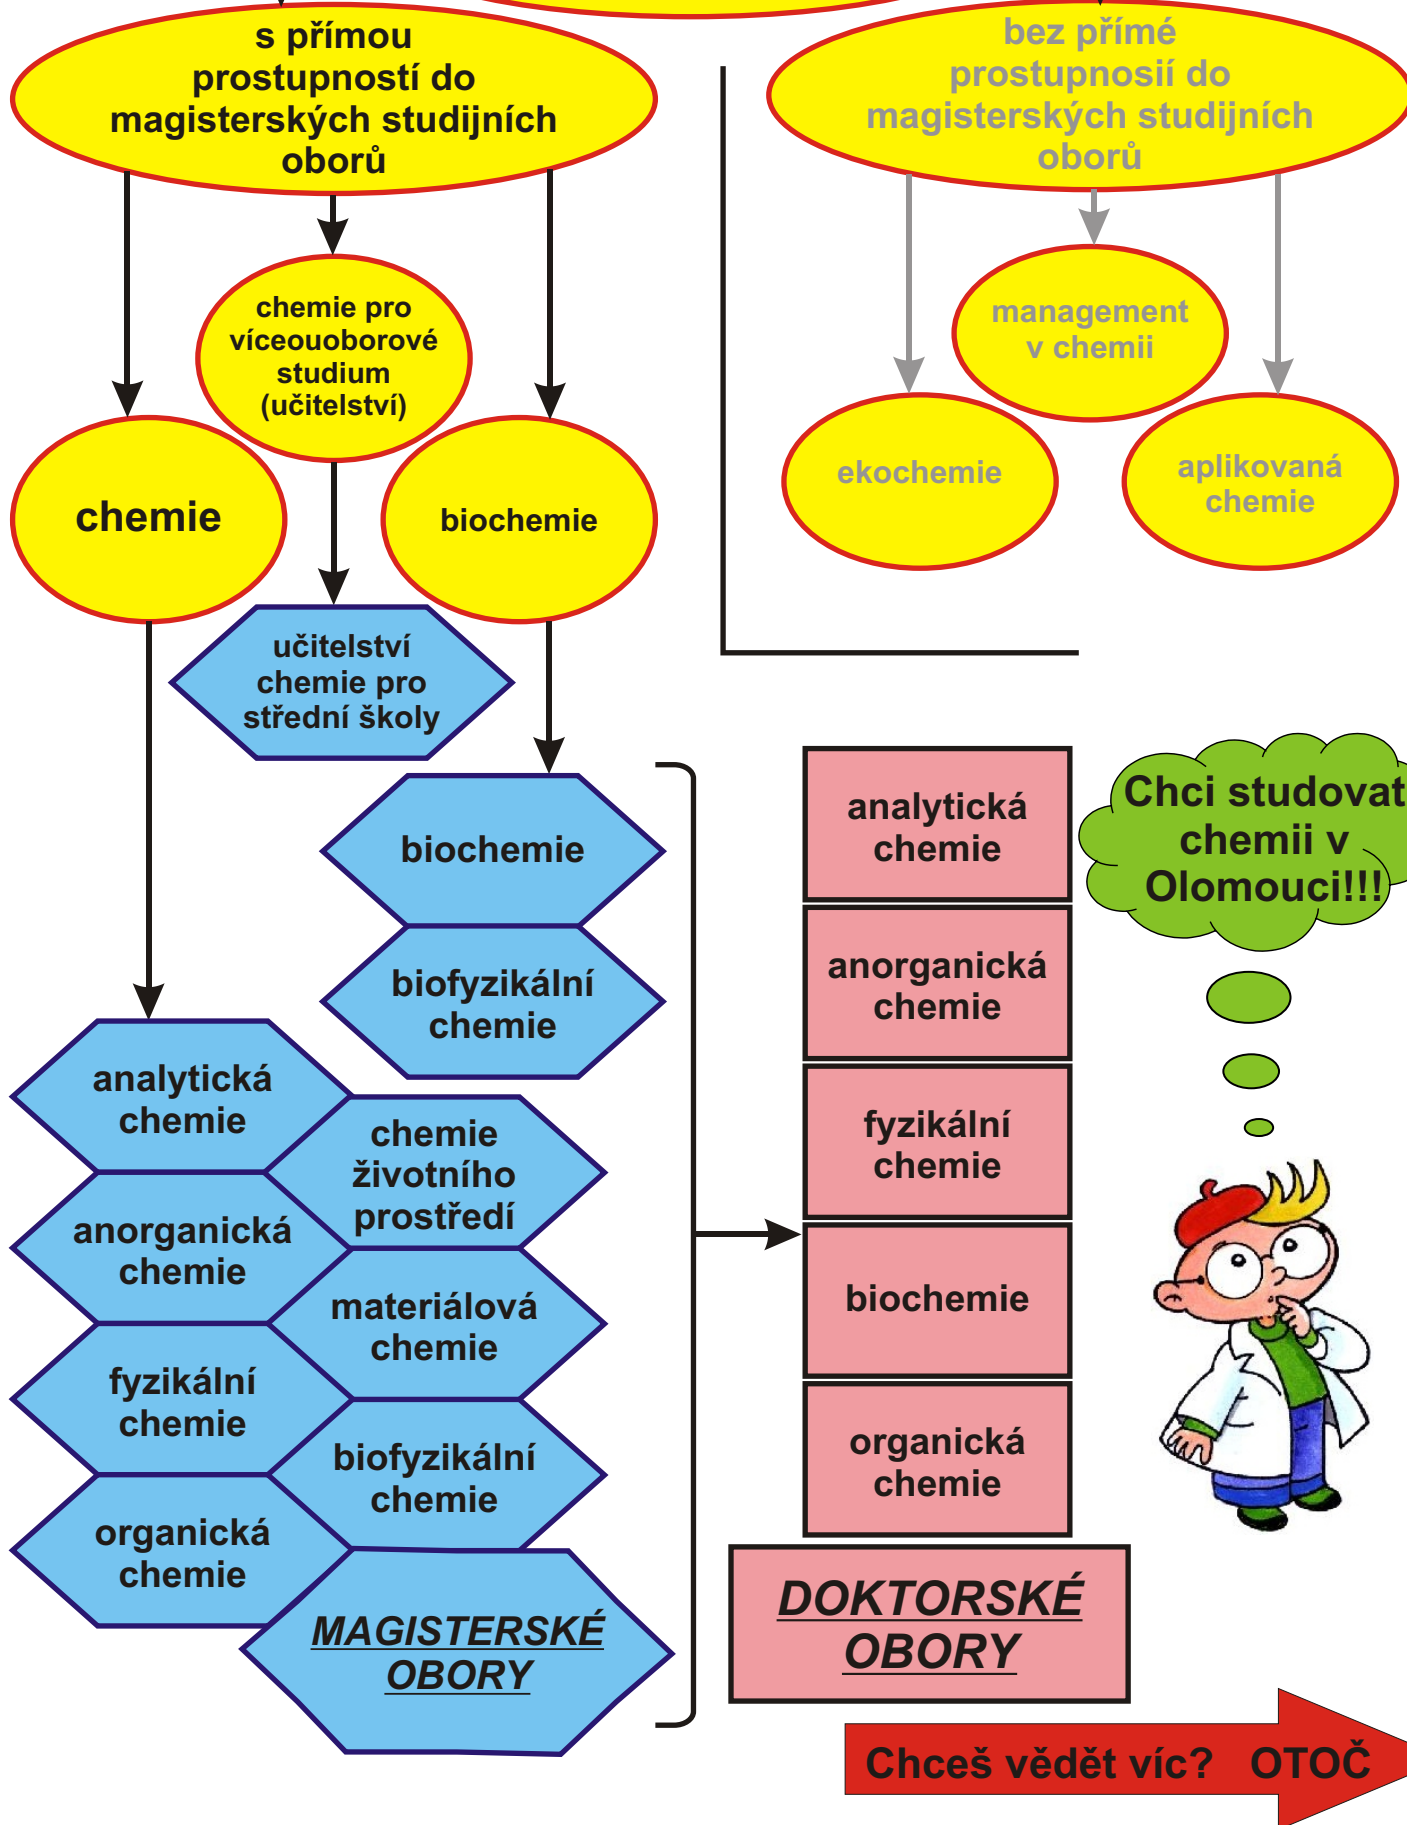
s přímou prostupností do magisterských studijních oborů

bez přímé prostupnosií do magisterských studijních oborů

chemie pro víceouoborové studium (učitelství)

chemie

biochemie

management v chemii

ekochemie

aplikovaná chemie

učitelství chemie pro střední školy

biochemie

biofyzikální chemie

analytická chemie

chemie životního prostředí

anorganická chemie

materiálová chemie

fyzikální chemie

biofyzikální chemie

organická chemie

MAGISTERSKÉ OBORY

analytická chemie

anorganická chemie

fyzikální chemie

biochemie

organická chemie

DOKTORSKÉ OBORY

Chci studovat chemii v Olomouci!!!

Chceš vědět víc? OTOČ